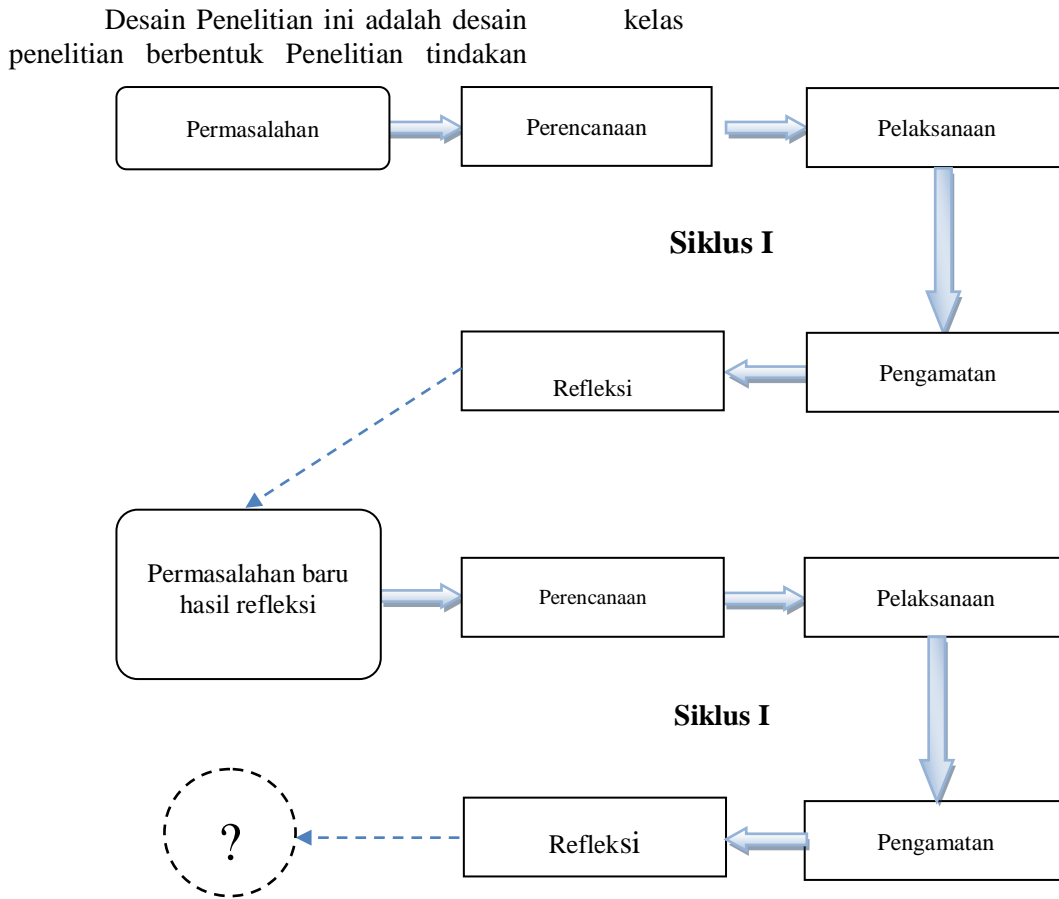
Desain Penelitian ini adalah desain kelas penelitian berbentuk Penelitian tindakan

Permasalahan

Perencanaan

Pelaksanaan

Siklus I

Refleksi

Pengamatan

Permasalahan baru hasil refleksi

Perencanaan

Pelaksanaan

Siklus I

?

Refleksi

Pengamatan